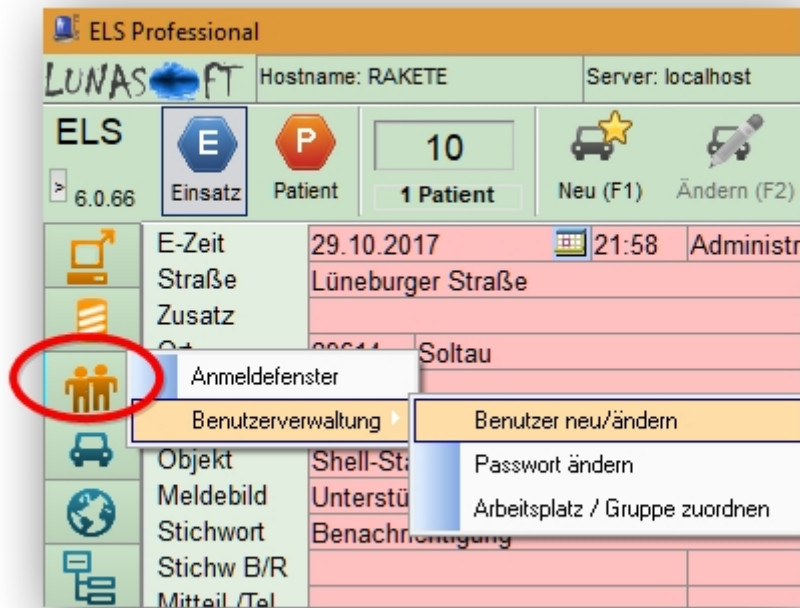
ELS Professional

LUNASOFT Hostname: RAKETE Server: localhost

ELS
6.0.66

E
Einsatz

P
Patient

10
1 Patient

Neu (F1) Ändern (F2)

E-Zeit 29.10.2017 21:58 Administr
Straße Lüneburger Straße
Zusatz
Ort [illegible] Soltau

Anmeldefenster
Benutzerverwaltung

Benutzer neu/ändern
Passwort ändern
Arbeitsplatz / Gruppe zuordnen

Objekt Shell-Sta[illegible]
Meldebild Unterstü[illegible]
Stichwort Benachr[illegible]
Stichw B/R
Mitteil./Tel